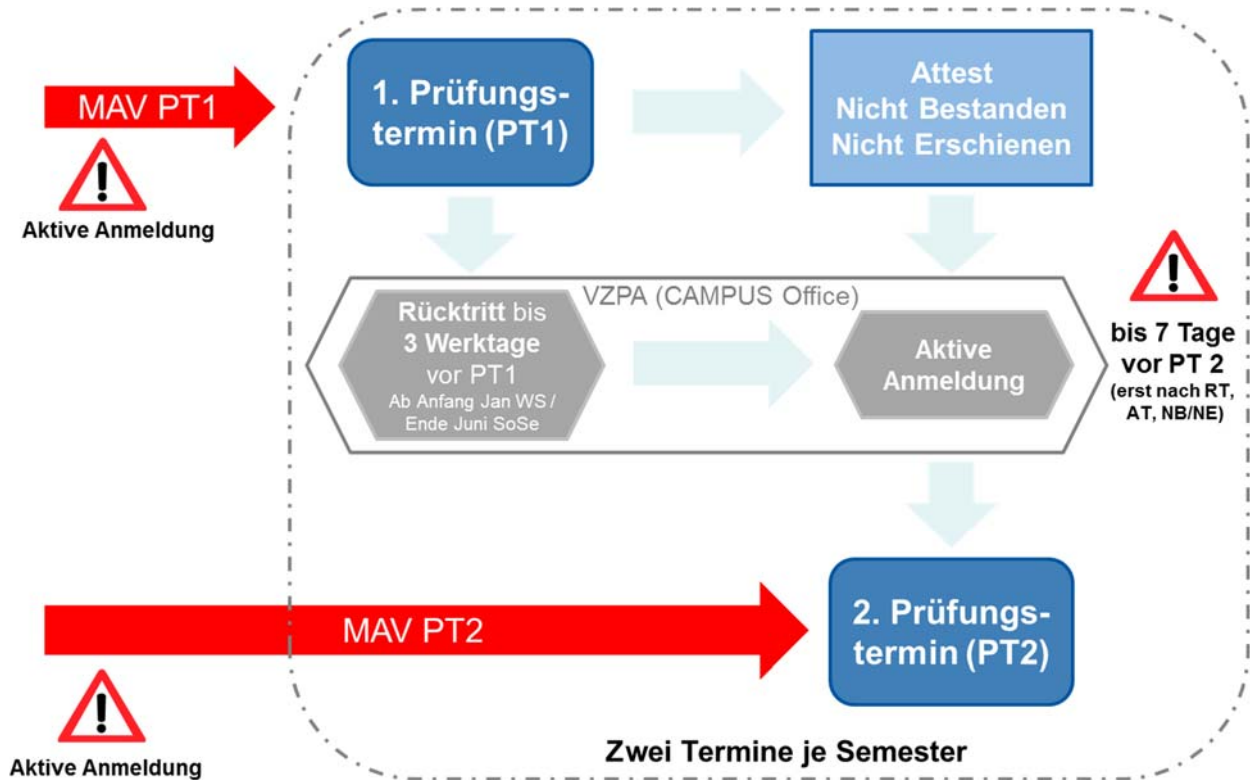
MAV PT1

!

Aktive Anmeldung

1. Prüfungstermin (PT1)

Attest
Nicht Bestanden
Nicht Erschienen

VZPA (CAMPUS Office)

Rücktritt bis 3 Werktage vor PT1
Ab Anfang Jan WS / Ende Juni SoSe

Aktive Anmeldung

!

bis 7 Tage vor PT 2
(erst nach RT, AT, NB/NE)

MAV PT2

2. Prüfungstermin (PT2)

!

Aktive Anmeldung

Zwei Termine je Semester